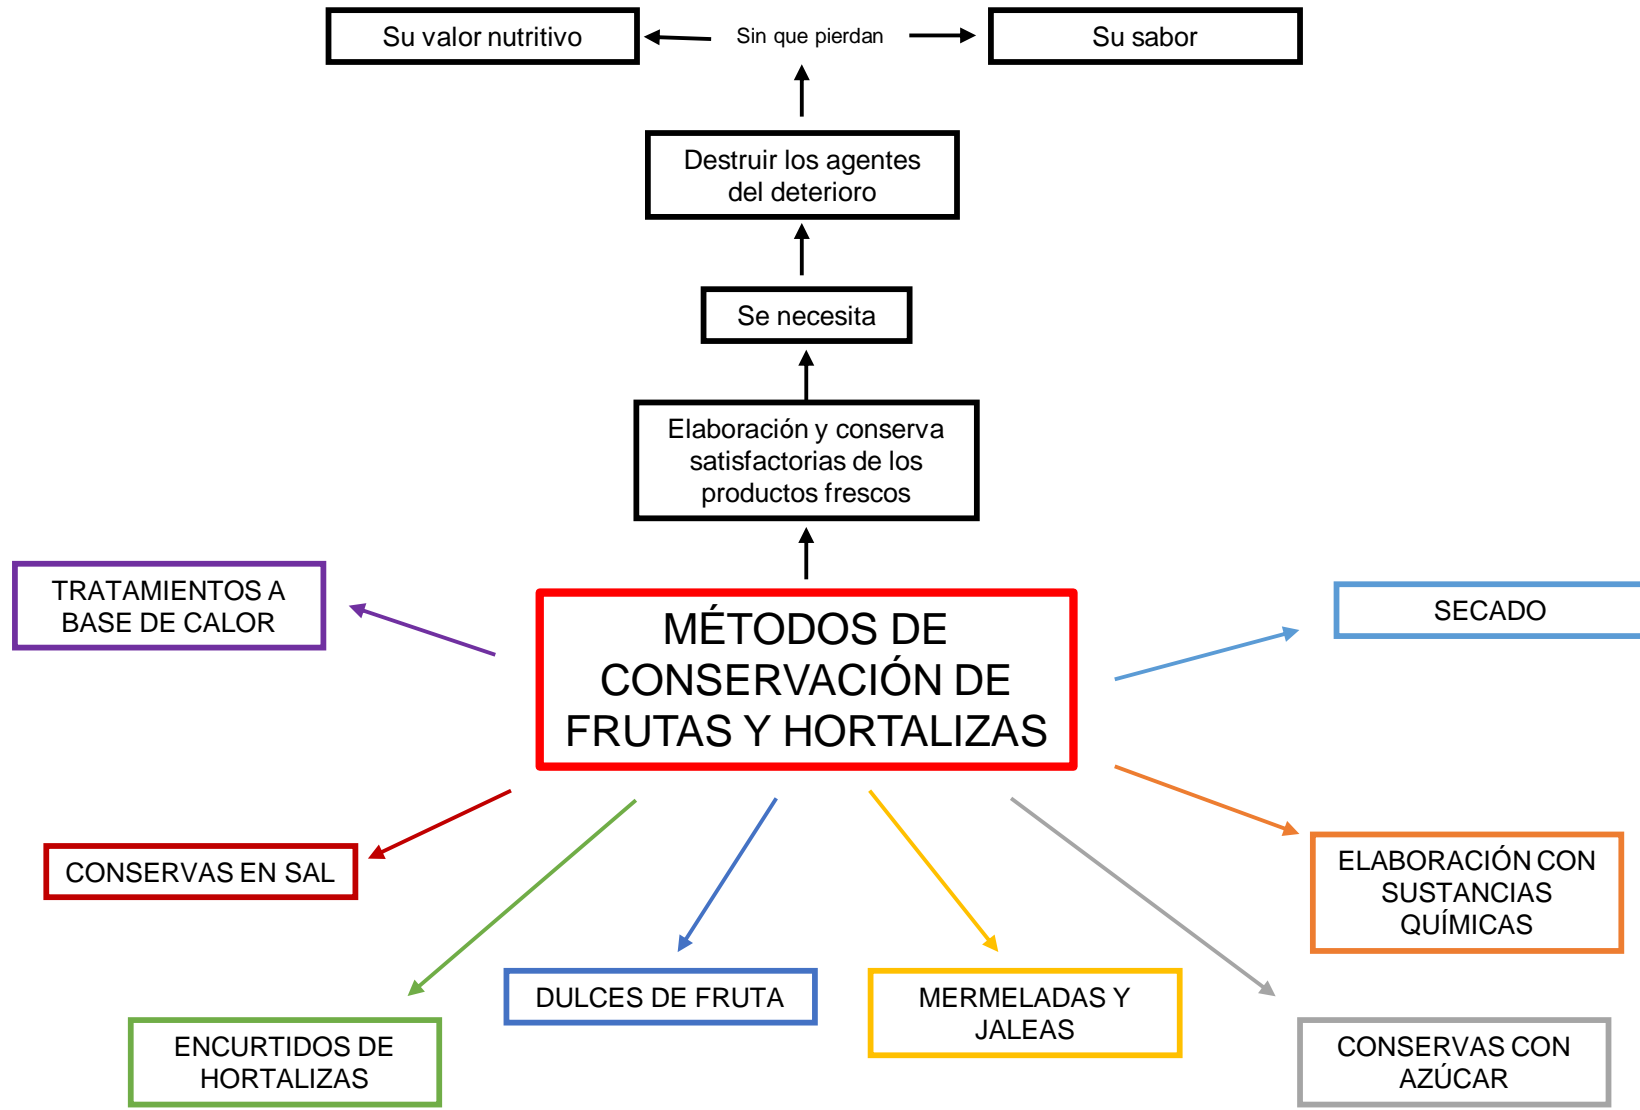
Su valor nutritivo

Sin que pierdan

Su sabor

Destruir los agentes del deterioro

Se necesita

Elaboración y conserva satisfactorias de los productos frescos

TRATAMIENTOS A BASE DE CALOR

MÉTODOS DE CONSERVACIÓN DE FRUTAS Y HORTALIZAS

SECADO

CONSERVAS EN SAL

ELABORACIÓN CON SUSTANCIAS QUÍMICAS

DULCES DE FRUTA

MERMELADAS Y JALEAS

ENCURTIDOS DE HORTALIZAS

CONSERVAS CON AZÚCAR